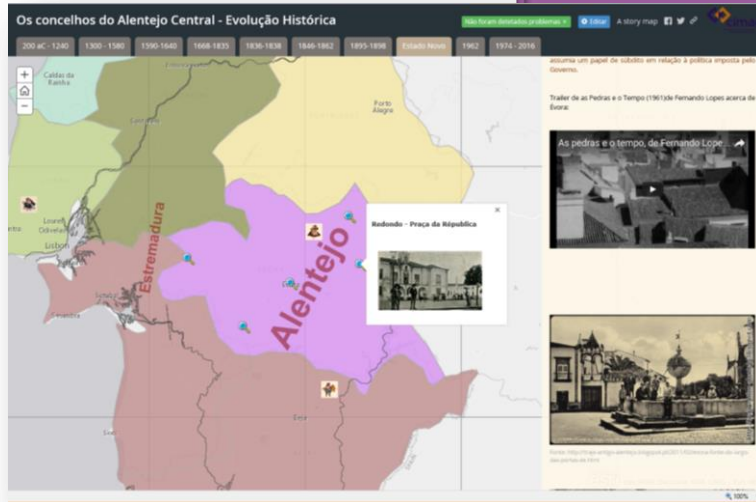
Os concelhos do Alentejo Central - Evolução Histórica

Não foram detetados problemas

Editar

A story map

200 aC - 1240

1300 - 1580

1590-1640

1668-1835

1836-1838

1846-1862

1895-1898

Estado Novo

1962

1974 - 2016

+

−

Caldas da Rainha

Porto Alegre

Estremadura

Alentejo

Redondo - Praça da República

×

Lisboa

Setúbal

Beja

assumia um papel de súbdito em relação à política imposta pelo Governo.

Trailer de As Pedras e o Tempo (1961)de Fernando Lopes acerca de Évora:

As pedras e o tempo, de Fernando Lope...

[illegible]

100%